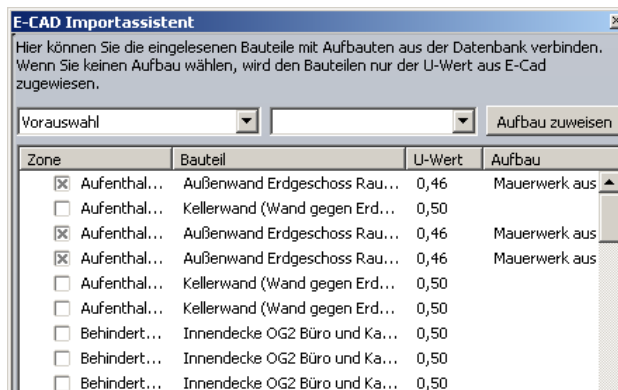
E-CAD Importassistent

Hier können Sie die eingelesenen Bauteile mit Aufbauten aus der Datenbank verbinden. Wenn Sie keinen Aufbau wählen, wird den Bauteilen nur der U-Wert aus E-Cad zugewiesen.

Vorauswahl

Aufbau zuweisen

| Zone | Bauteil | U-Wert | Aufbau |
|---|---|---|---|
| Aufenthal... | Außenwand Erdgeschoss Rau... | 0,46 | Mauerwerk aus |
| Aufenthal... | Kellerwand (Wand gegen Erd... | 0,50 | |
| Aufenthal... | Außenwand Erdgeschoss Rau... | 0,46 | Mauerwerk aus |
| Aufenthal... | Außenwand Erdgeschoss Rau... | 0,46 | Mauerwerk aus |
| Aufenthal... | Kellerwand (Wand gegen Erd... | 0,50 | |
| Aufenthal... | Kellerwand (Wand gegen Erd... | 0,50 | |
| Behindert... | Innendecke OG2 Büro und Ka... | 0,50 | |
| Behindert... | Innendecke OG2 Büro und Ka... | 0,50 | |
| Behindert... | Innendecke OG2 Büro und Ka... | 0,50 | |